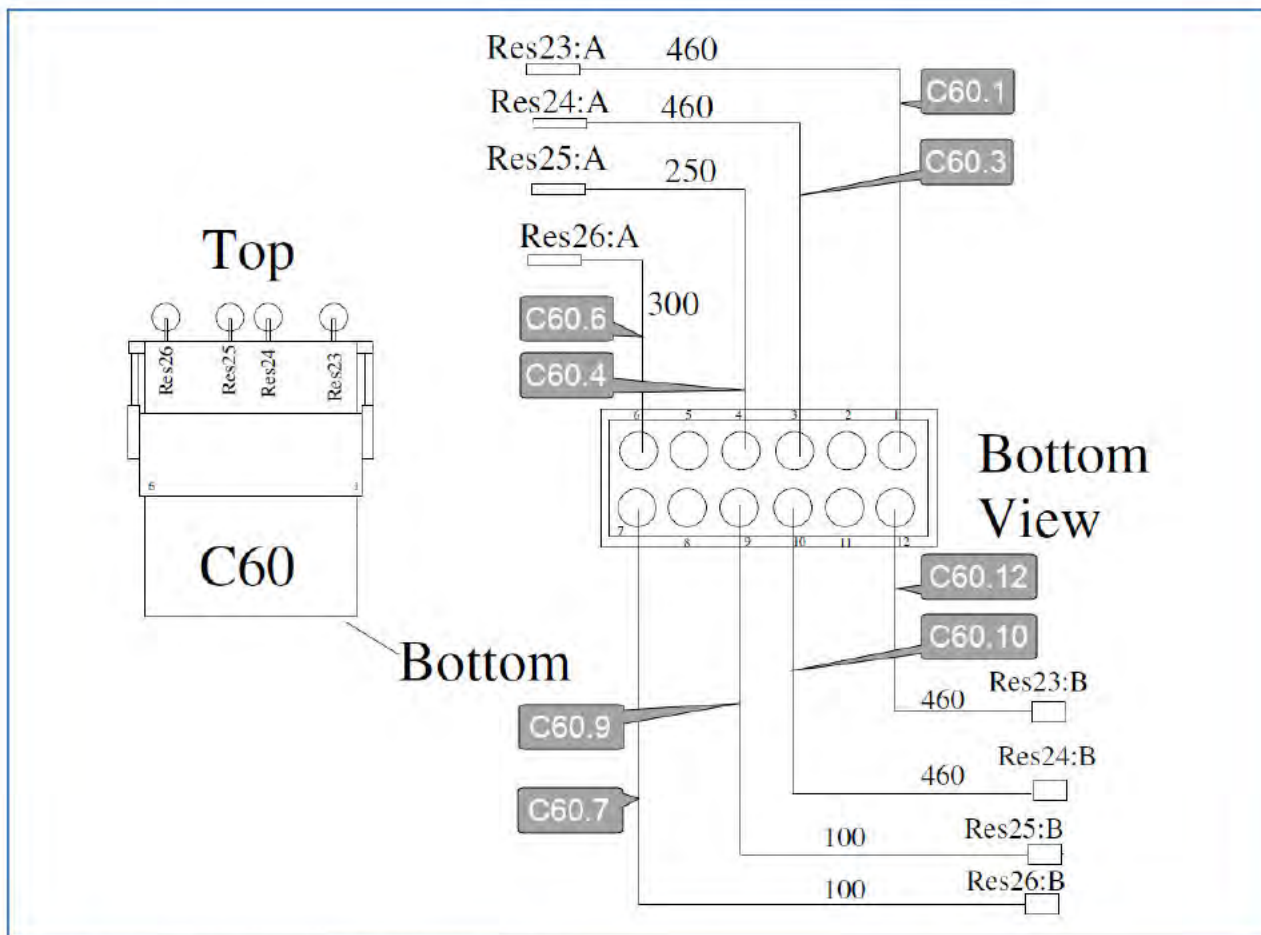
Res23:A 460
C60.1
Res24:A 460
Res25:A 250
C60.3
Res26:A
300
C60.6
C60.4

Top
Res26 Res25 Res24 Res23
6 1
C60
Bottom

6 5 4 3 2 1
7 8 9 10 11 12

Bottom View

C60.12
C60.10
460 Res23:B
C60.9
460 Res24:B
C60.7
100 Res25:B
100 Res26:B